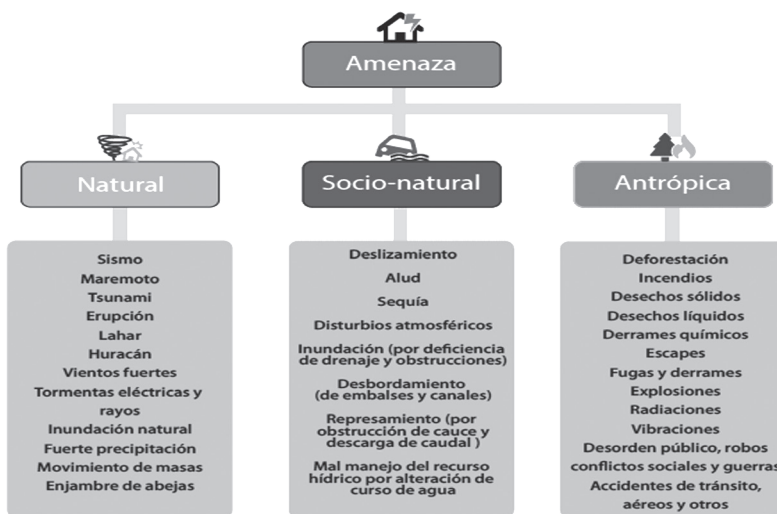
Amenaza

Natural

Sismo
Maremoto
Tsunami
Erupción
Lahar
Huracán
Vientos fuertes
Tormentas eléctricas y rayos
Inundación natural
Fuerte precipitación
Movimiento de masas
Enjambre de abejas

Socio-natural

Deslizamiento
Alud
Sequía
Disturbios atmosféricos
Inundación (por deficiencia de drenaje y obstrucciones)
Desbordamiento (de embalses y canales)
Represamiento (por obstrucción de cauce y descarga de caudal )
Mal manejo del recurso hídrico por alteración de curso de agua

Antrópica

Deforestación
Incendios
Desechos sólidos
Desechos líquidos
Derrames químicos
Escapes
Fugas y derrames
Explosiones
Radiaciones
Vibraciones
Desorden público, robos conflictos sociales y guerras
Accidentes de tránsito, aéreos y otros